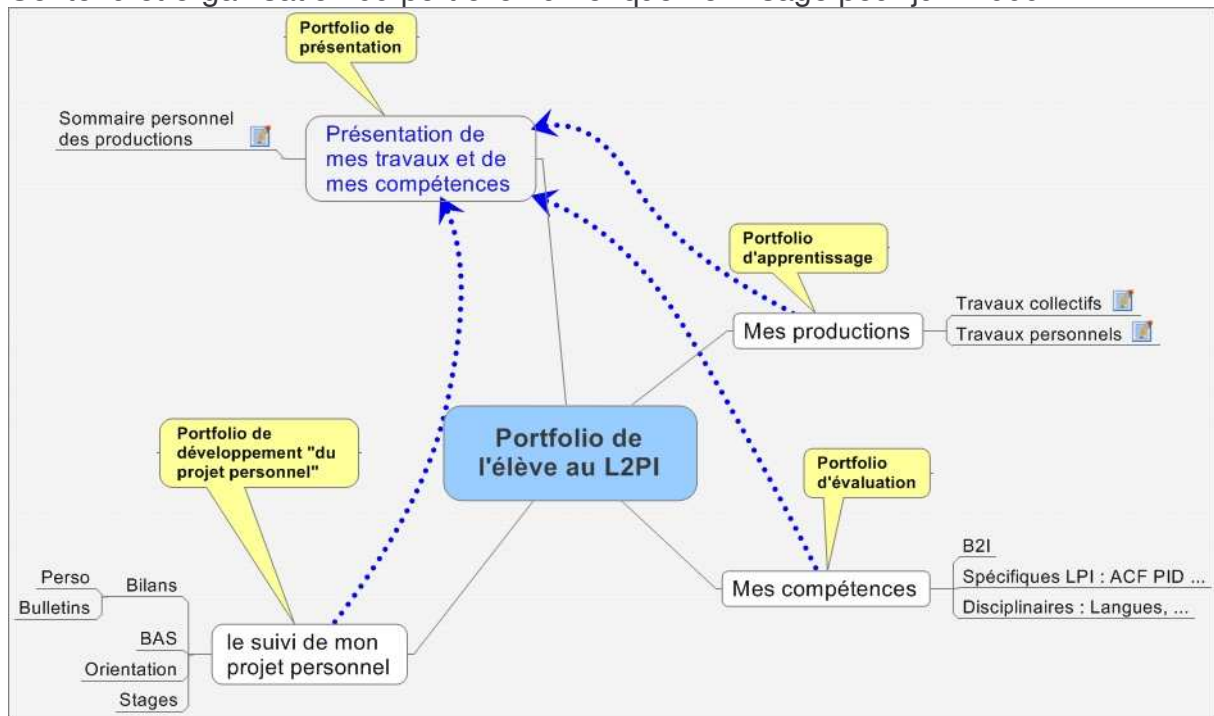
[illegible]

Portfolio de présentation

Sommaire personnel des productions

Présentation de mes travaux et de mes compétences

Portfolio d'apprentissage

Travaux collectifs

Mes productions

Travaux personnels

Portfolio de développement "du projet personnel"

Portfolio de l'élève au L2PI

Portfolio d'évaluation

B2I

Mes compétences

Spécifiques LPI : ACF PID ...

Disciplinaires : Langues, ...

Perso

Bilans

Bulletins

BAS

le suivi de mon projet personnel

Orientation

Stages